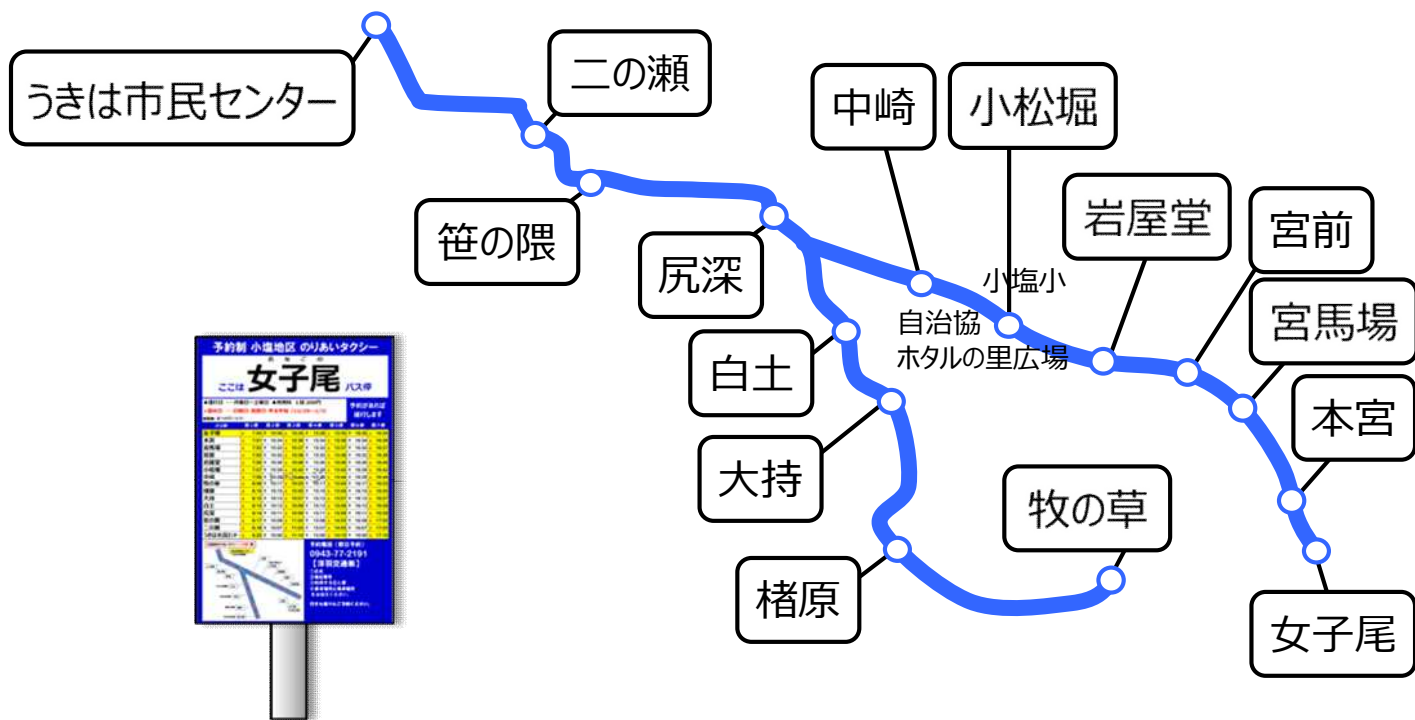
うきは市民センター

二の瀬

笹の隈

尻深

中崎

小松堀

岩屋堂

宮前

小塩小

自治協
ホタルの里広場

宮馬場

白土

大持

本宮

牧の草

楮原

女子尾

予約制 小塩地区 のりあいタクシー
めこび
ここは 女子尾 バス停

予約があれば運行します

0943-77-2191
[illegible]